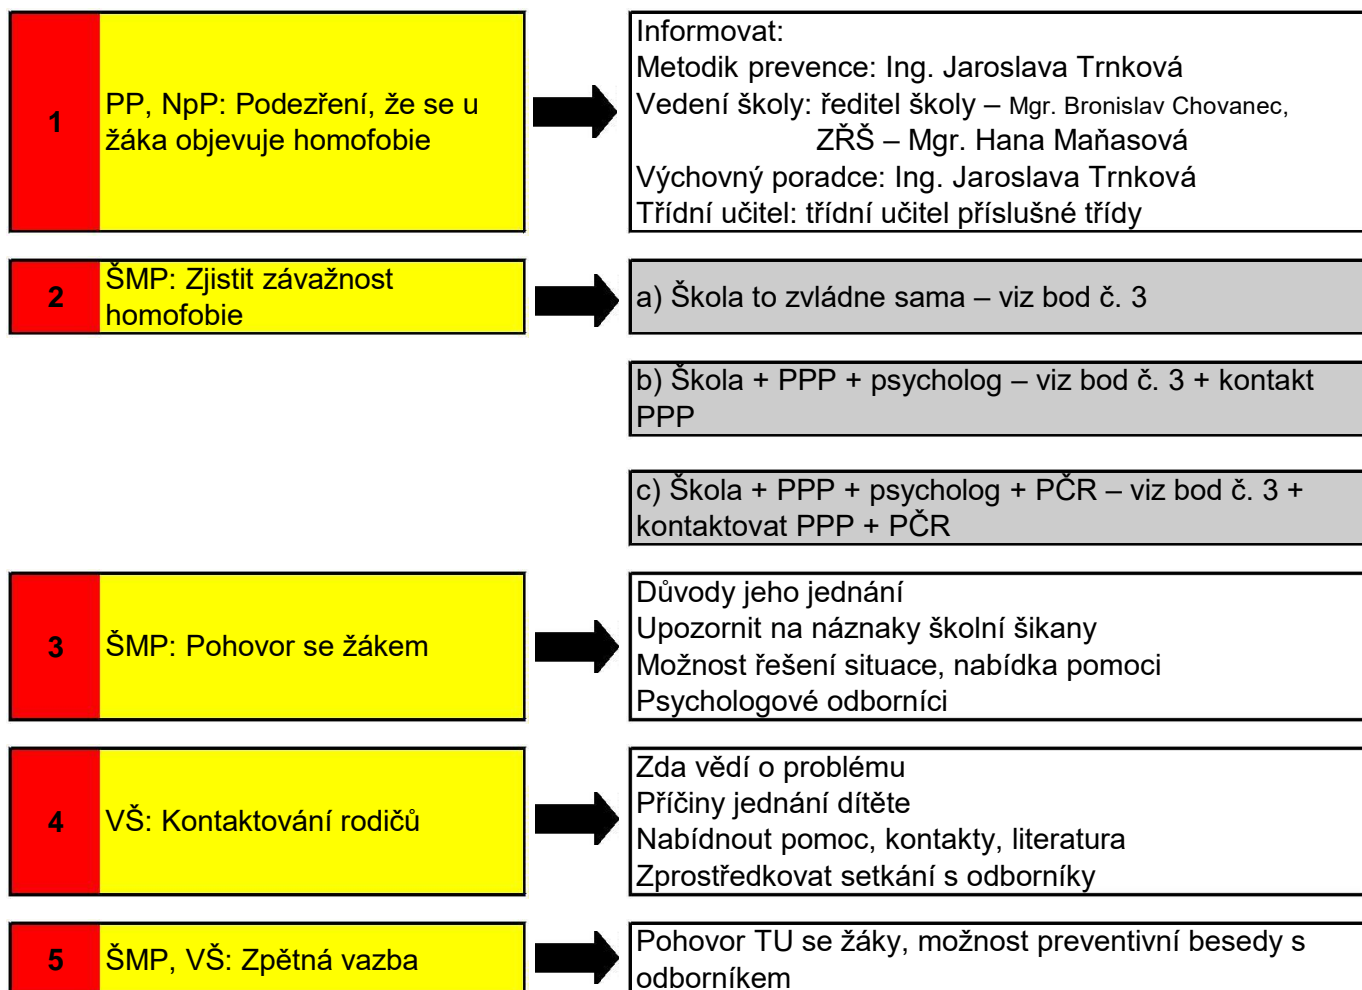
1

PP, NpP: Podezření, že se u žáka objevuje homofobie

Informovat:
Metodik prevence: Ing. Jaroslava Trnková
Vedení školy: ředitel školy – Mgr. Bronislav Chovanec,
ZŘŠ – Mgr. Hana Maňasová
Výchovný poradce: Ing. Jaroslava Trnková
Třídní učitel: třídní učitel příslušné třídy

2

ŠMP: Zjistit závažnost homofobie

a) Škola to zvládne sama – viz bod č. 3

b) Škola + PPP + psycholog – viz bod č. 3 + kontakt PPP

c) Škola + PPP + psycholog + PČR – viz bod č. 3 + kontaktovat PPP + PČR

3

ŠMP: Pohovor se žákem

Důvody jeho jednání
Upozornit na náznaky školní šikany
Možnost řešení situace, nabídka pomoci
Psychologové odborníci

4

VŠ: Kontaktování rodičů

Zda vědí o problému
Příčiny jednání dítěte
Nabídnout pomoc, kontakty, literatura
Zprostředkovat setkání s odborníky

5

ŠMP, VŠ: Zpětná vazba

Pohovor TU se žáky, možnost preventivní besedy s odborníkem